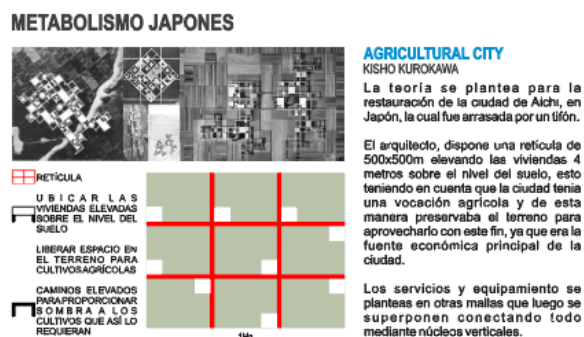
METABOLISMO JAPONES

AGRICULTURAL CITY
KISHO KUROKAWA

La teoría se plantea para la restauración de la ciudad de Aichi, en Japón, la cual fue arrasada por un tifón.

El arquitecto, dispone una retícula de 500x500m elevando las viviendas 4 metros sobre el nivel del suelo, esto teniendo en cuenta que la ciudad tenia una vocación agricola y de esta manera preservaba el terreno para aprovecharlo con este fin, ya que era la fuente económica principal de la ciudad.

Los servicios y equipamiento se planteas en otras mallas que luego se superponen conectando todo mediante núcleos verticales.

RETÍCULA

UBICAR LAS VIVIENDAS ELEVADAS SOBRE EL NIVEL DEL SUELO

LIBERAR ESPACIO EN EL TERRENO PARA CULTIVOS AGRÍCOLAS

CAMINOS ELEVADOS PARA PROPORCIONAR SOMBRA A LOS CULTIVOS QUE ASÍ LO REQUIERAN

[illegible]